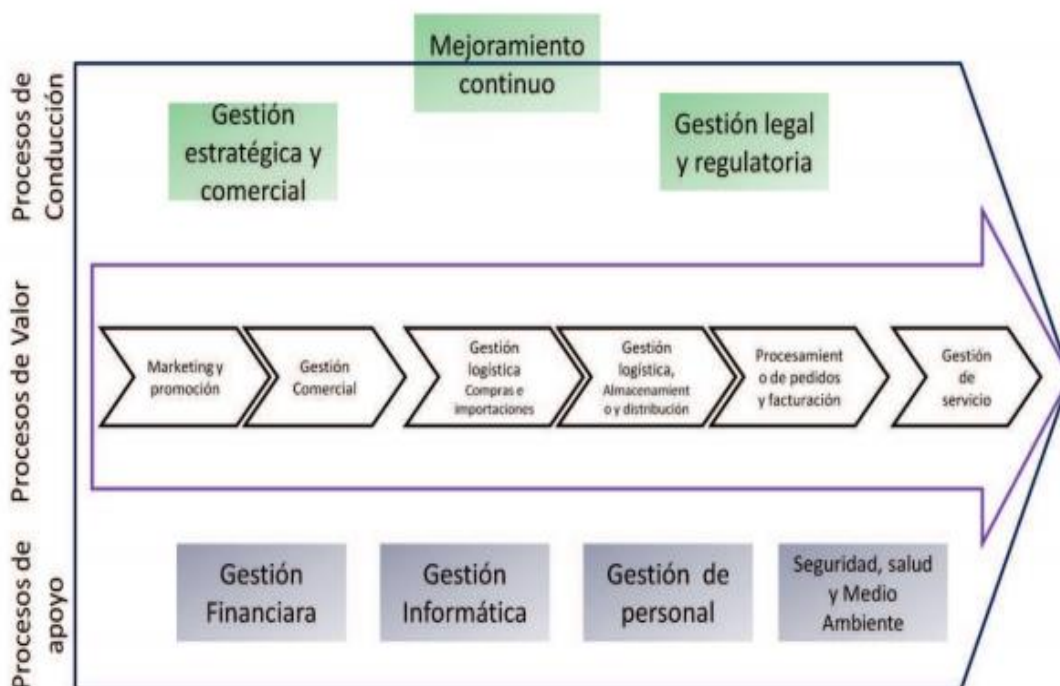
Procesos de Conducción

Mejoramiento continuo

Gestión estratégica y comercial

Gestión legal y regulatoria

Procesos de Valor

Marketing y promoción

Gestión Comercial

Gestión logística Compras e importaciones

Gestión logística, Almacenamiento y distribución

Procesamiento de pedidos y facturación

Gestión de servicio

Procesos de apoyo

Gestión Financiara

Gestión Informática

Gestión de personal

Seguridad, salud y Medio Ambiente